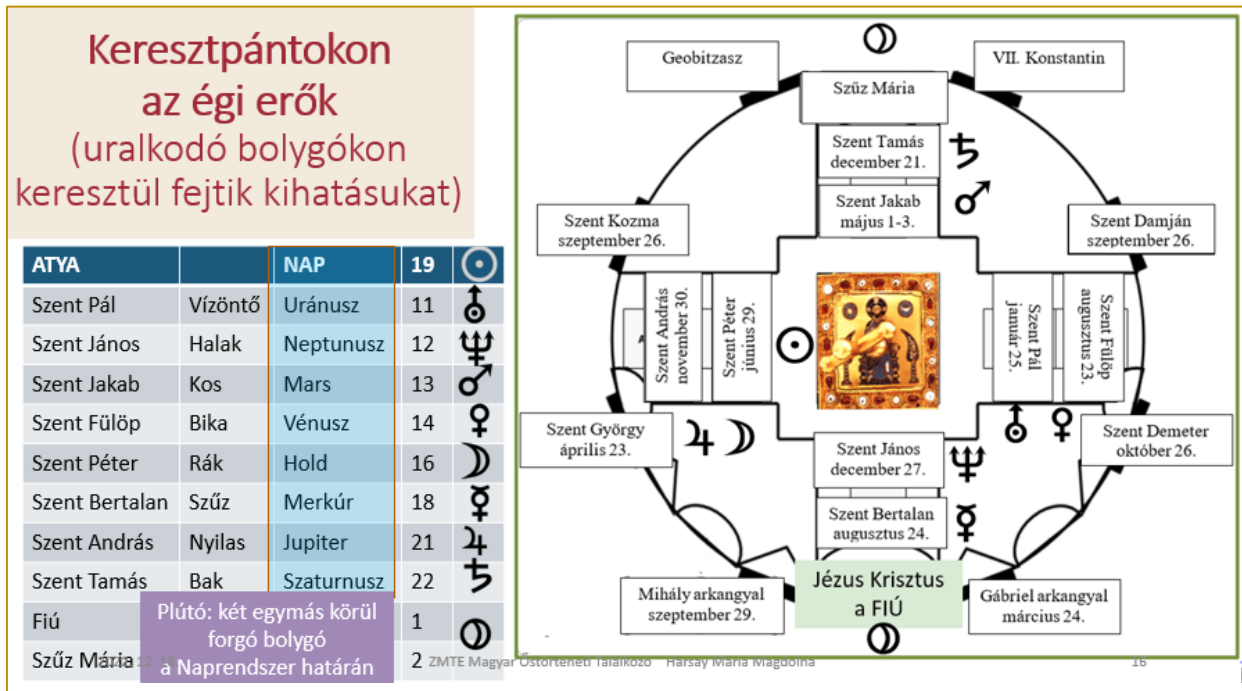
Keresztpántokon az égi erők (uralkodó bolygókon keresztül fejtik kihatásukat)

| ATYA | | NAP | 19 | ☉ |
|---|---|---|---|---|
| Szent Pál | Vízöntő | Uránusz | 11 | ⛢ |
| Szent János | Halak | Neptunusz | 12 | ♆ |
| Szent Jakab | Kos | Mars | 13 | ♂ |
| Szent Fülöp | Bika | Vénusz | 14 | ♀ |
| Szent Péter | Rák | Hold | 16 | ☽ |
| Szent Bertalan | Szűz | Merkúr | 18 | ☿ |
| Szent András | Nyilas | Jupiter | 21 | ♃ |
| Szent Tamás | Bak | Szaturnusz | 22 | ♄ |
| Fiú | | | 1 | |
| Szűz Mária | | | 2 | |

Plútó: két egymás körül forgó bolygó a Naprendszer határán

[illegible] 12. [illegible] ZMTE Magyar Őstörténeti Találkozó Harsay Mária Magdolna 16

Geobitzasz
VII. Konstantin
Szűz Mária
Szent Tamás december 21.
Szent Jakab május 1-3.
Szent Kozma szeptember 26.
Szent Damján szeptember 26.
Szent András november 30.
Szent Péter június 29.
Szent Pál január 25.
Szent Fülöp augusztus 23.
Szent György április 23.
Szent Demeter október 26.
Szent János december 27.
Szent Bertalan augusztus 24.
Mihály arkangyal szeptember 29.
Jézus Krisztus a FIÚ
Gábriel arkangyal március 24.